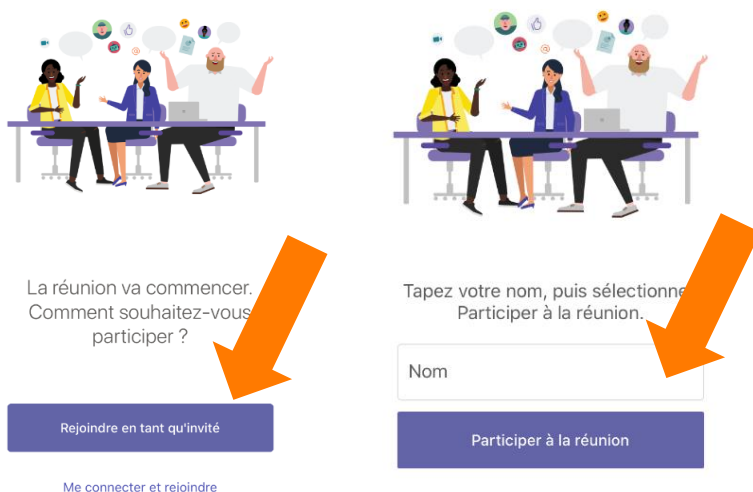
La réunion va commencer. Comment souhaitez-vous participer ?

Rejoindre en tant qu'invité

Me connecter et rejoindre

Tapez votre nom, puis sélectionne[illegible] Participer à la réunion.

Nom

Participer à la réunion